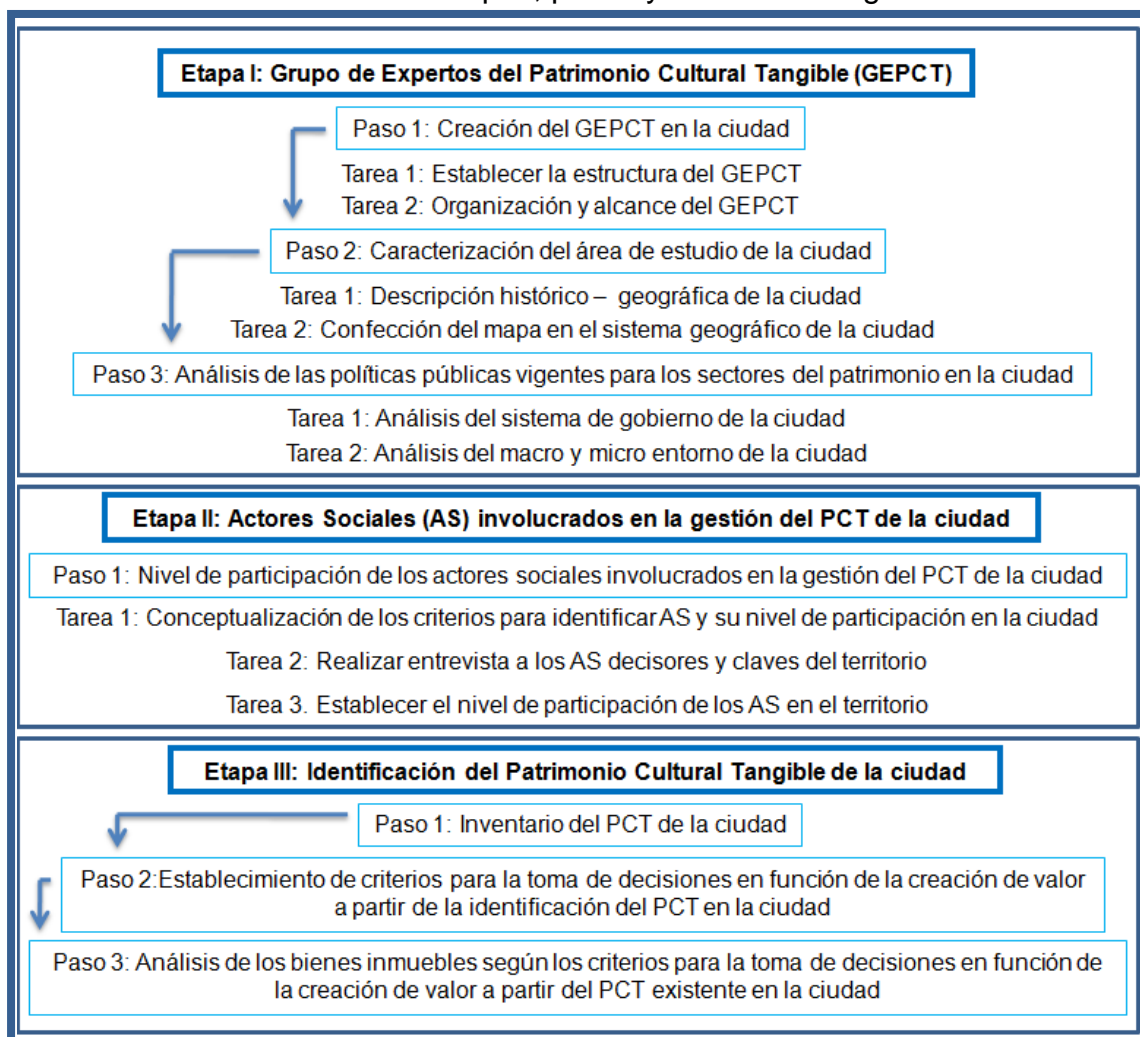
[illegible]

Etapa I: Grupo de Expertos del Patrimonio Cultural Tangible (GEPCT)

Paso 1: Creación del GEPCT en la ciudad

Tarea 1: Establecer la estructura del GEPCT
Tarea 2: Organización y alcance del GEPCT

Paso 2: Caracterización del área de estudio de la ciudad

Tarea 1: Descripción histórico – geográfica de la ciudad
Tarea 2: Confección del mapa en el sistema geográfico de la ciudad

Paso 3: Análisis de las políticas públicas vigentes para los sectores del patrimonio en la ciudad

Tarea 1: Análisis del sistema de gobierno de la ciudad
Tarea 2: Análisis del macro y micro entorno de la ciudad

Etapa II: Actores Sociales (AS) involucrados en la gestión del PCT de la ciudad

Paso 1: Nivel de participación de los actores sociales involucrados en la gestión del PCT de la ciudad

Tarea 1: Conceptualización de los criterios para identificar AS y su nivel de participación en la ciudad

Tarea 2: Realizar entrevista a los AS decisores y claves del territorio

Tarea 3. Establecer el nivel de participación de los AS en el territorio

Etapa III: Identificación del Patrimonio Cultural Tangible de la ciudad

Paso 1: Inventario del PCT de la ciudad

Paso 2:Establecimiento de criterios para la toma de decisiones en función de la creación de valor a partir de la identificación del PCT en la ciudad

Paso 3: Análisis de los bienes inmuebles según los criterios para la toma de decisiones en función de la creación de valor a partir del PCT existente en la ciudad